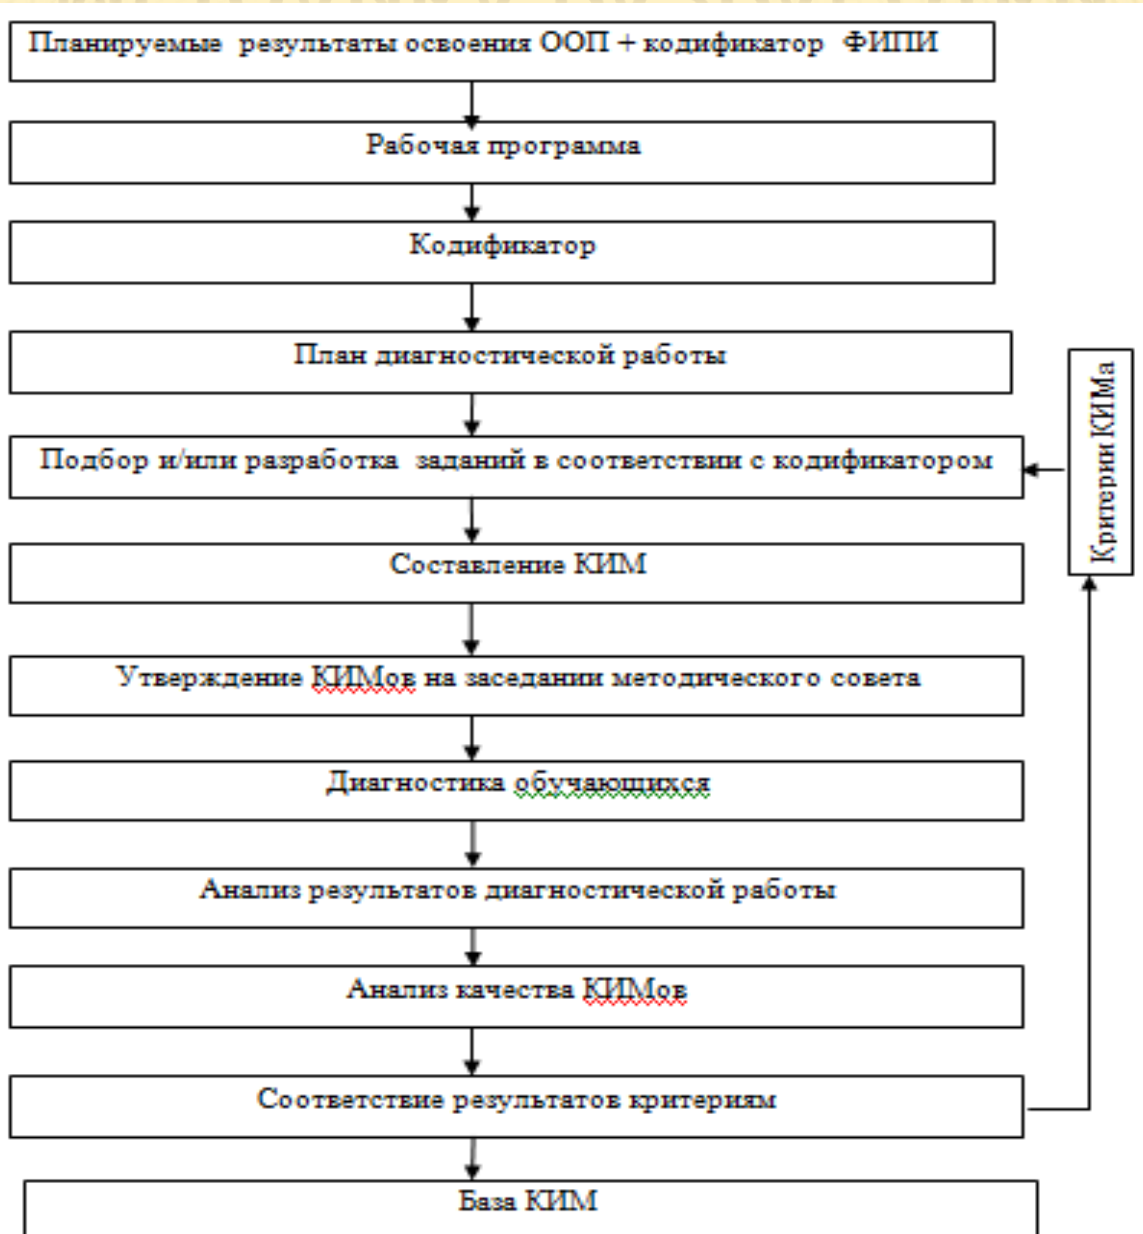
Планируемые результаты освоения ООП + кодификатор ФИПИ

Рабочая программа

Кодификатор

План диагностической работы

Подбор и/или разработка заданий в соответствии с кодификатором

Составление КИМ

Утверждение КИМов на заседании методического совета

Диагностика обучающихся

Анализ результатов диагностической работы

Анализ качества КИМов

Соответствие результатов критериям

База КИМ

Критерии КИМа